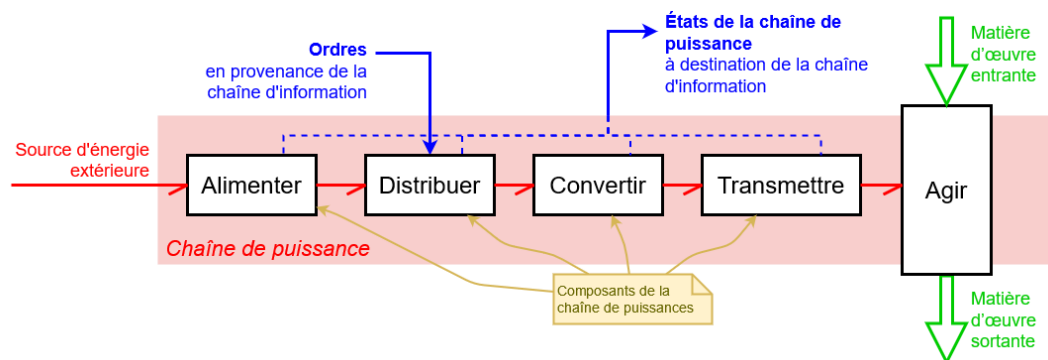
Ordres
en provenance de la chaîne d'information

États de la chaîne de puissance
à destination de la chaîne d'information

Matière d'œuvre entrante

Source d'énergie extérieure

Alimenter

Distribuer

Convertir

Transmettre

Agir

Chaîne de puissance

Composants de la chaîne de puissances

Matière d'œuvre sortante